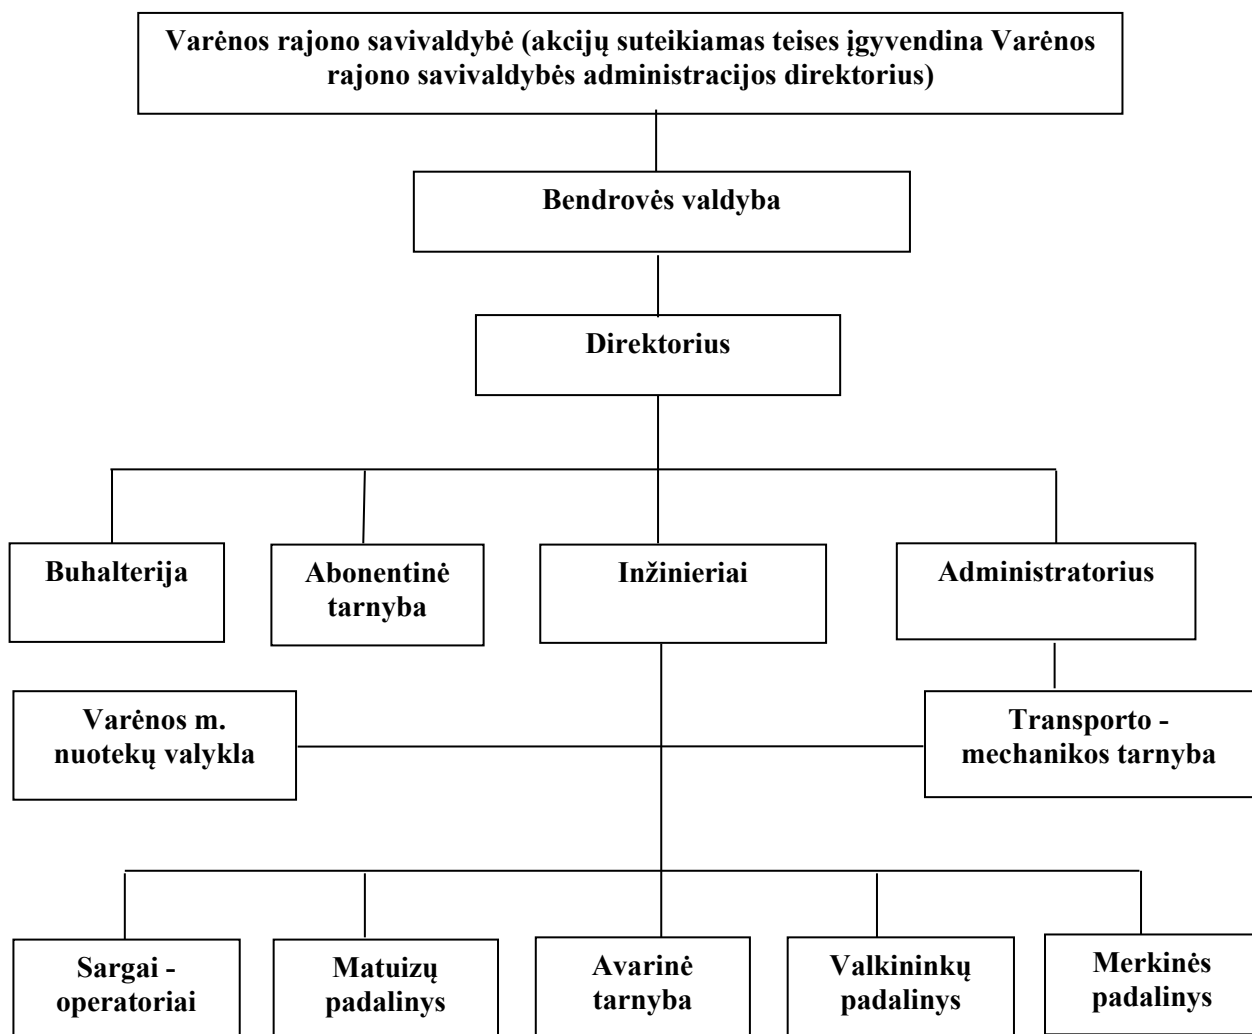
Varėnos rajono savivaldybė (akcijų suteikiamas teises įgyvendina Varėnos rajono savivaldybės administracijos direktorius)

Bendrovės valdyba

Direktorius

Buhalterija

Abonentinė tarnyba

Inžinieriai

Administratorius

Varėnos m. nuotekų valykla

Transporto - mechanikos tarnyba

Sargai - operatoriai

Matuizų padalinys

Avarinė tarnyba

Valkininkų padalinys

Merkinės padalinys